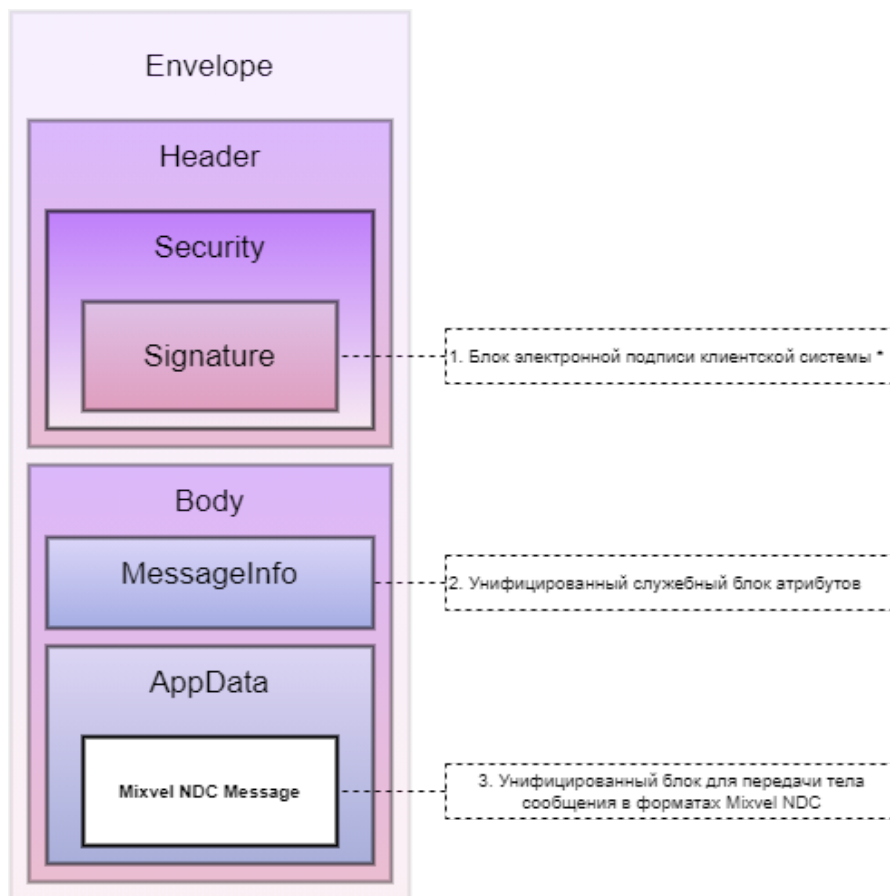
Envelope

Header

Security

Signature

1. Блок электронной подписи клиентской системы *

Body

MessageInfo

2. Унифицированный служебный блок атрибутов

AppData

Mixvel NDC Message

3. Унифицированный блок для передачи тела сообщения в форматах Mixvel NDC